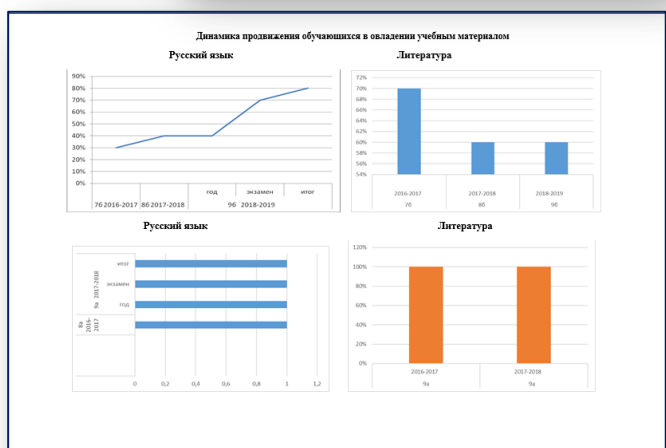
Динамика продвижения обучающихся в овладении учебным материалом

Русский язык

90%
80%
70%
60%
50%
40%
30%
20%
10%
0%

76 2016-2017 | 86 2017-2018 | год | экзамен | итог
96 2018-2019

Литература

72%
70%
68%
66%
64%
62%
60%
58%
56%
54%

2016-2017 | 2017-2018 | 2018-2019
7б | 8б | 9б

Русский язык

итог
экзамен
год
9а 2017-2018
8а 2016-2017

0 | 0,2 | 0,4 | 0,6 | 0,8 | 1 | 1,2

Литература

120%
100%
80%
60%
40%
20%
0%

2016-2017 | 2017-2018
9а | 9а